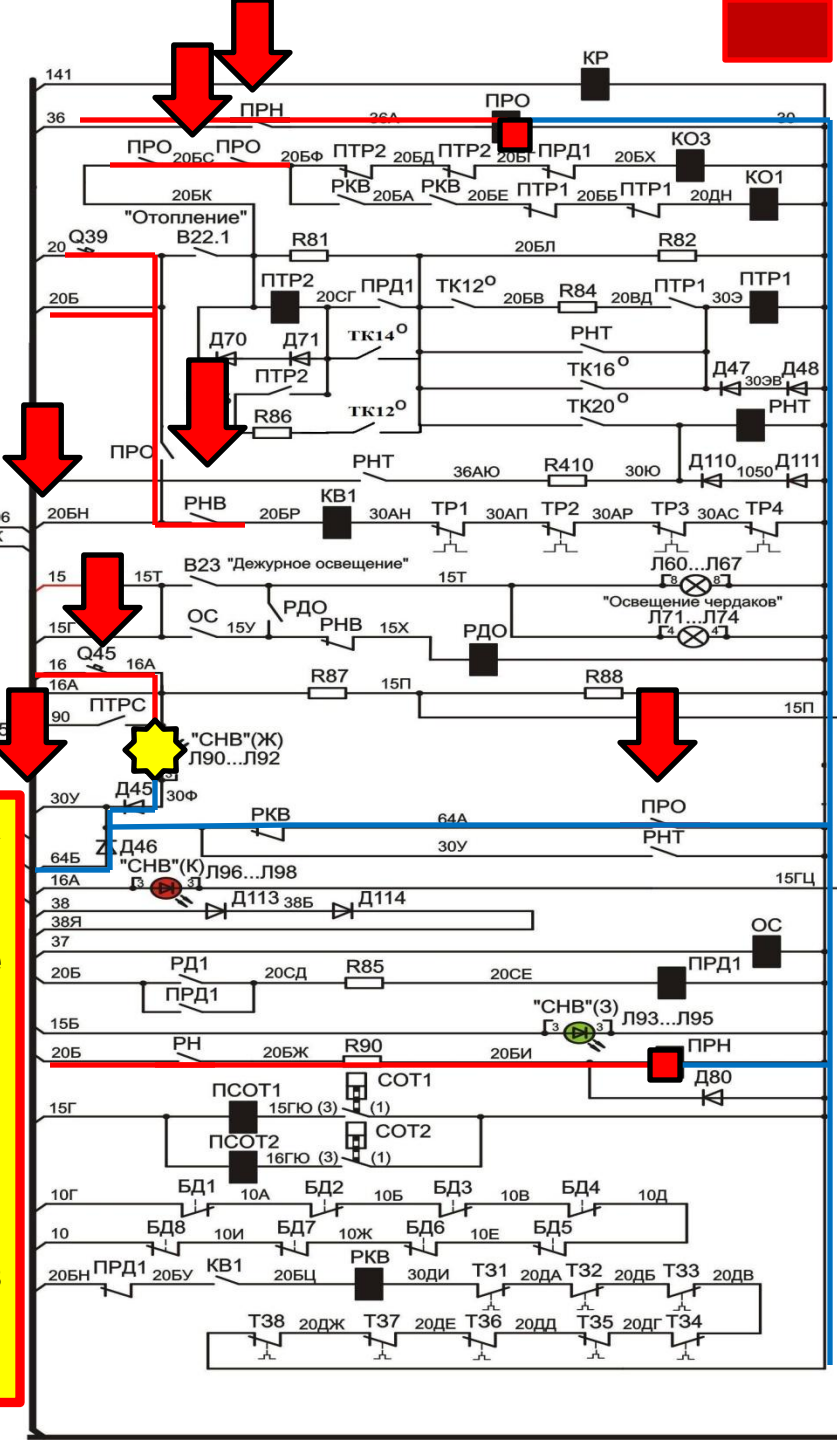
141
КР
36
ПРН
36А
ПРО
30
ПРО
20БС
ПРО
20БФ
ПТР2
20БД
ПТР2
20БГ
ПРД1
20БХ
КО3
РКВ
20БА
РКВ
20БЕ
ПТР1
20ББ
ПТР1
20ДН
КО1
20БК
"Отопление"
20
Q39
В22.1
R81
20БЛ
R82
20Б
ПТР2
20СГ
ПРД1
ТК12$^{О}$
20БВ
R84
20ВД
ПТР1
30Э
ПТР1
Д70
Д71
ТК14$^{О}$
РНТ
ПТР2
ТК16$^{О}$
Д47
30ЭВ
Д48
R86
ТК12$^{О}$
ТК20$^{О}$
РНТ
ПРО
РНТ
36АЮ
R410
30Ю
Д110
1050
Д111
20БН
РНВ
20БР
КВ1
30АН
ТР1
30АП
ТР2
30АР
ТР3
30АС
ТР4
15
15Т
В23
"Дежурное освещение"
15Т
Л60...Л67
РДО
"Освещение чердаков"
15Г
ОС
15У
РНВ
15Х
РДО
Л71...Л74
16
Q45
16А
16А
R87
15П
R88
90
ПТРС
15П
"СНВ"(Ж)
Л90...Л92
30У
Д45
30Ф
РКВ
ПРО
64А
64Б
Д46
30У
РНТ
"СНВ"(К)
Л96...Л98
16А
15ГЦ
38
Д113
38Б
Д114
38Я
37
ОС
20Б
РД1
20СД
R85
20СЕ
ПРД1
ПРД1
"СНВ"(З)
15Б
Л93...Л95
20Б
РН
20БЖ
R90
20БИ
ПРН
Д80
ПСОТ1
СОТ1
15Г
15ГЮ (3)
(1)
ПСОТ2
СОТ2
16ГЮ (3)
(1)
10Г
БД1
10А
БД2
10Б
БД3
10В
БД4
10Д
10
БД8
10И
БД7
10Ж
БД6
10Е
БД5
20БН
ПРД1
20БУ
КВ1
20БЦ
РКВ
30ДИ
Т31
20ДА
Т32
20ДБ
Т33
20ДВ
Т38
20ДЖ
Т37
20ДЕ
Т36
20ДД
Т35
20ДГ
Т34